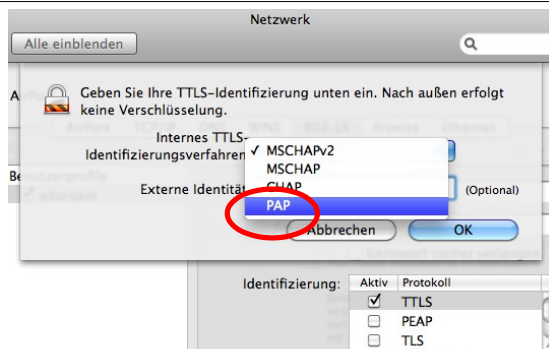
Netzwerk

Alle einblenden

Geben Sie Ihre TTLS-Identifizierung unten ein. Nach außen erfolgt keine Verschlüsselung.

Internes TTLS-Identifizierungsverfahren

✓ MSCHAPv2
MSCHAP
CHAP
PAP

Externe Identität

(Optional)

Abbrechen

OK

Benutzerprofile

Identifizierung:

| Aktiv | Protokoll |
|---|---|
| ☑ | TTLS |
| ☐ | PEAP |
| ☐ | TLS |